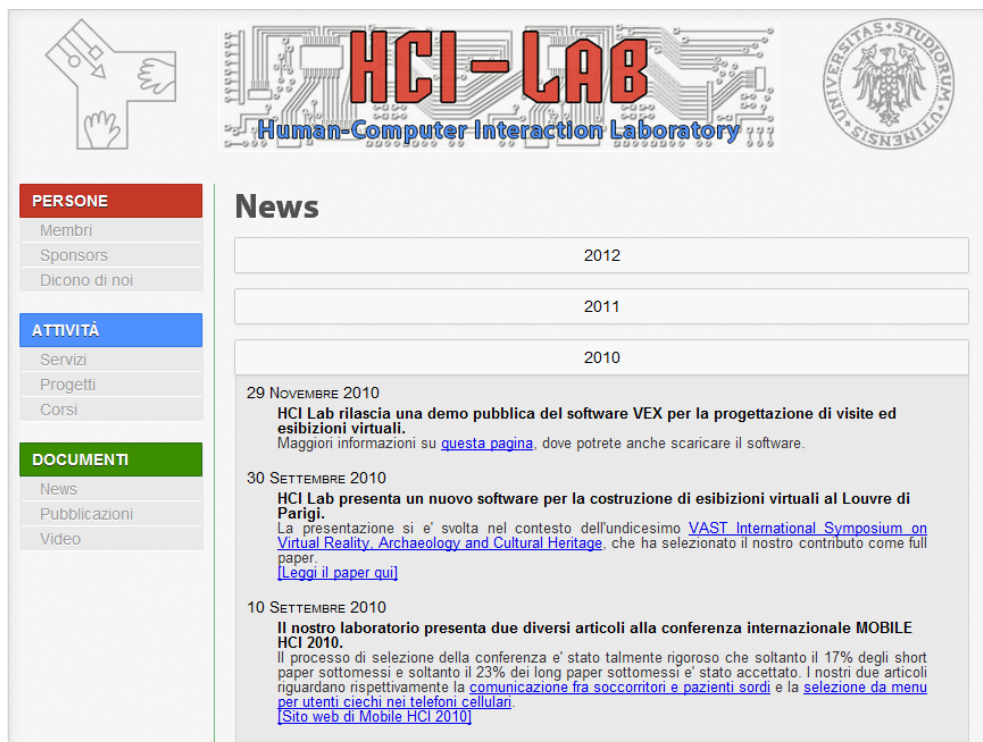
HCI-LAB
Human-Computer Interaction Laboratory

UNIVERSITAS STUDIORUM UTINENSIS

PERSONE
Membri
Sponsors
Dicono di noi

ATTIVITÀ
Servizi
Progetti
Corsi

DOCUMENTI
News
Pubblicazioni
Video

News

2012

2011

2010

29 Novembre 2010
HCI Lab rilascia una demo pubblica del software VEX per la progettazione di visite ed esibizioni virtuali.
Maggiori informazioni su questa pagina, dove potrete anche scaricare il software.

30 Settembre 2010
HCI Lab presenta un nuovo software per la costruzione di esibizioni virtuali al Louvre di Parigi.
La presentazione si e' svolta nel contesto dell'undicesimo VAST International Symposium on Virtual Reality, Archaeology and Cultural Heritage, che ha selezionato il nostro contributo come full paper.
[Leggi il paper qui]

10 Settembre 2010
Il nostro laboratorio presenta due diversi articoli alla conferenza internazionale MOBILE HCI 2010.
Il processo di selezione della conferenza e' stato talmente rigoroso che soltanto il 17% degli short paper sottomessi e soltanto il 23% dei long paper sottomessi e' stato accettato. I nostri due articoli riguardano rispettivamente la comunicazione fra soccorritori e pazienti sordi e la selezione da menu per utenti ciechi nei telefoni cellulari.
[Sito web di Mobile HCI 2010]